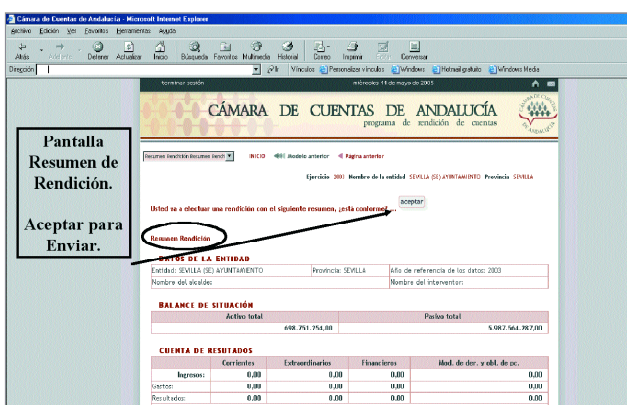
Cámara de Cuentas de Andalucía - Microsoft Internet Explorer

Archivo Edición Ver Favoritos Herramientas Ayuda

Atrás Adelante Detener Actualizar Inicio Búsqueda Favoritos Multimedia Historial Correo Imprimir Modificar Conversar

Dirección Ir Vínculos Personalizar vínculos Windows Hotmail gratuito Windows Media

terminar sesión miércoles 11 de mayo de 2005

CÁMARA DE CUENTAS DE ANDALUCÍA
programa de rendición de cuentas

Pantalla Resumen de Rendición.

Aceptar para Enviar.

Resumen Rendición Resumen Rendi INICIO Modelo anterior Página anterior

Ejercicio 2003 Nombre de la entidad SEVILLA (SE) AYUNTAMIENTO Provincia SEVILLA

Usted va a efectuar una rendición con el siguiente resumen, ¿está conforme? aceptar

Resumen Rendición

DATOS DE LA ENTIDAD

| Entidad: SEVILLA (SE) AYUNTAMIENTO | Provincia: SEVILLA | Año de referencia de los datos: 2003 |
|---|---|---|
| Nombre del alcalde: | | Nombre del interventor: |

BALANCE DE SITUACIÓN

| Activo total | Pasivo total |
|---|---|
| 648.751.254,00 | 5.987.564.287,00 |

CUENTA DE RESULTADOS

| | Corrientes | Extraordinarios | Financieros | Mod. de der. y obl. de pc. |
|---|---|---|---|---|
| Ingresos: | 0,00 | 0,00 | 0,00 | 0,00 |
| Gastos: | 0,00 | 0,00 | 0,00 | 0,00 |
| Resultados: | 0,00 | 0,00 | 0,00 | 0,00 |